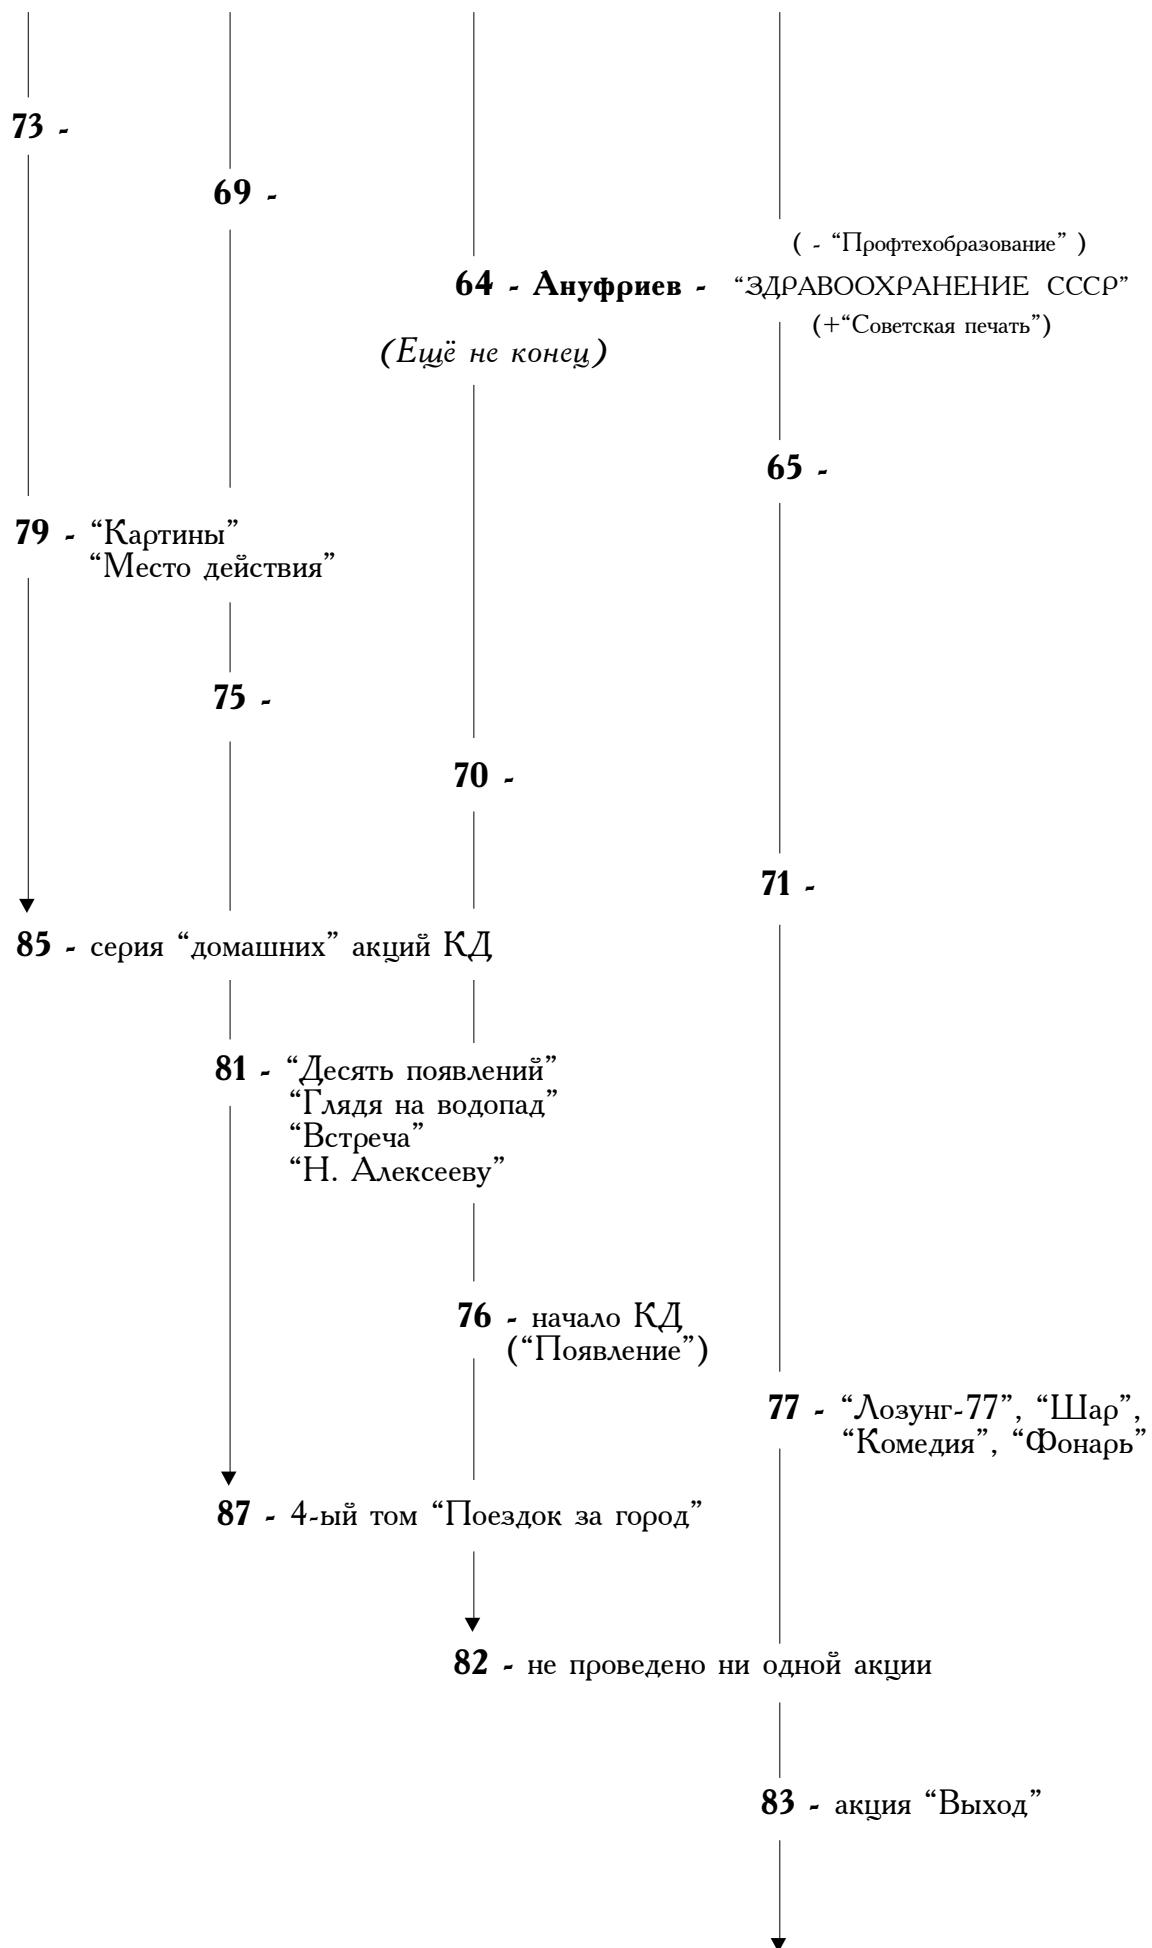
73 -

69 -

( - "Профтехобразование" )
64 - Ануфриев - "ЗДРАВООХРАНЕНИЕ СССР"
(+"Советская печать")

(Ещё не конец)

65 -

79 - "Картины"
"Место действия"

75 -

70 -

71 -

85 - серия "домашних" акций КД

81 - "Десять появлений"
"Глядя на водопад"
"Встреча"
"Н. Алексееву"

76 - начало КД
("Появление")

77 - "Лозунг-77", "Шар",
"Комедия", "Фонарь"

87 - 4-ый том "Поездок за город"

82 - не проведено ни одной акции

83 - акция "Выход"